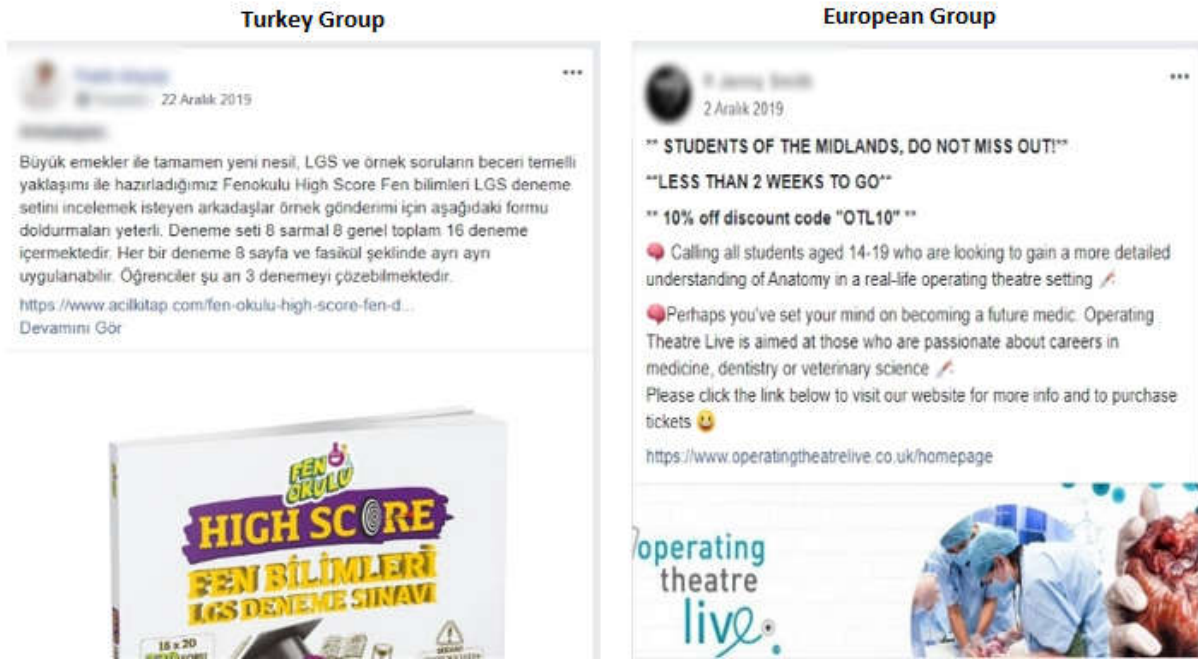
Turkey Group

European Group

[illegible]
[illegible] 22 Aralık 2019
...

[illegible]

Büyük emekler ile tamamen yeni nesil, LGS ve örnek soruların beceri temelli yaklaşımı ile hazırladığımız Fenokulu High Score Fen bilimleri LGS deneme setini incelemek isteyen arkadaşlar örnek gönderimi için aşağıdaki formu doldurmaları yeterli. Deneme seti 8 sarmal 8 genel toplam 16 deneme içermektedir. Her bir deneme 8 sayfa ve fasikül şeklinde ayrı ayrı uygulanabilir. Öğrenciler şu an 3 denemeyi çözebilmektedir.

https://www.acilkitap.com/fen-okulu-high-score-fen-d...
Devamını Gör

FEN OKULU
HIGH SCORE
FEN BİLİMLERİ
LGS DENEME SINAVI
16 x 20
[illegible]

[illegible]
2 Aralık 2019
...

** STUDENTS OF THE MIDLANDS, DO NOT MISS OUT!**

**LESS THAN 2 WEEKS TO GO**

** 10% off discount code "OTL10" **

Calling all students aged 14-19 who are looking to gain a more detailed understanding of Anatomy in a real-life operating theatre setting

Perhaps you've set your mind on becoming a future medic. Operating Theatre Live is aimed at those who are passionate about careers in medicine, dentistry or veterinary science
Please click the link below to visit our website for more info and to purchase tickets

https://www.operatingtheatrelive.co.uk/homepage

operating theatre live